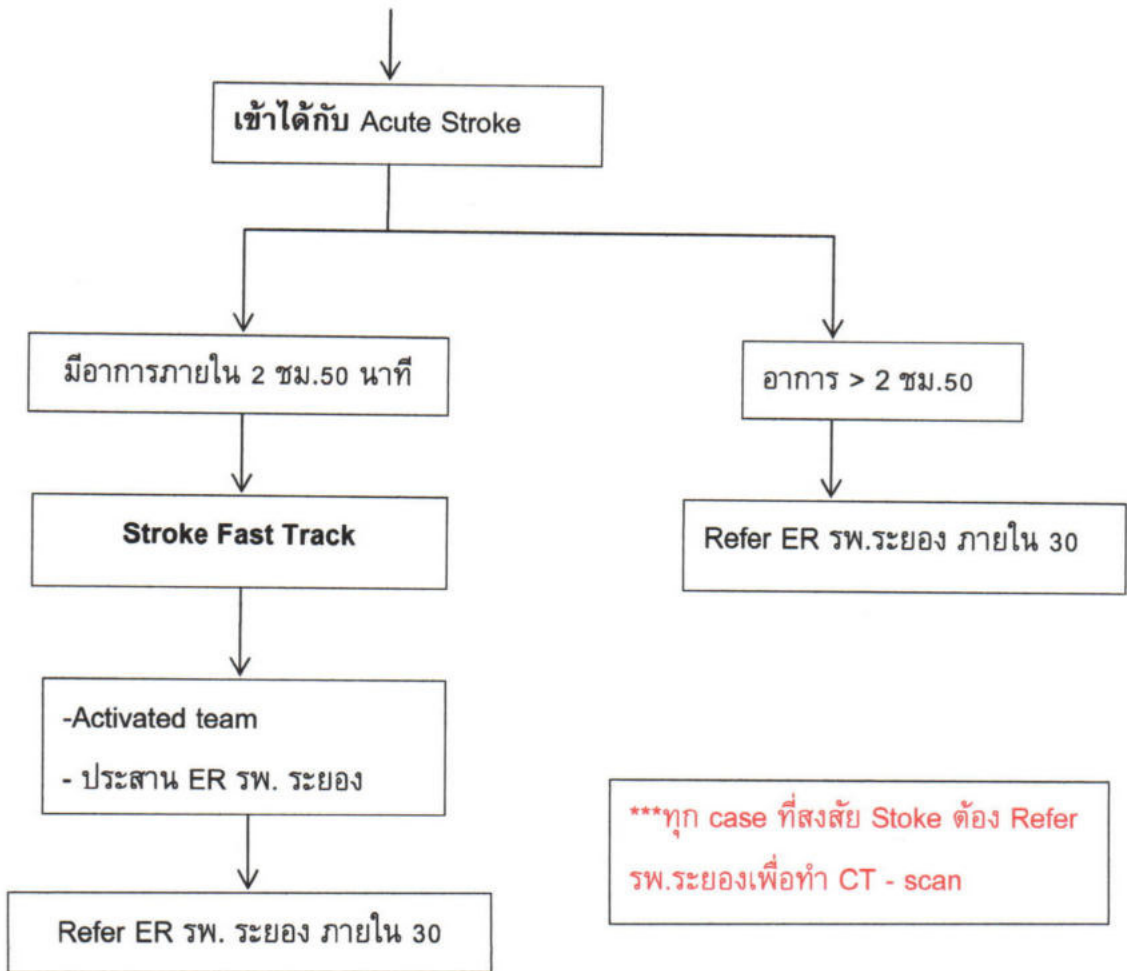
เข้าได้กับ Acute Stroke

มีอาการภายใน 2 ชม.50 นาที

อาการ > 2 ชม.50

Stroke Fast Track

Refer ER รพ.ระยอง ภายใน 30

-Activated team
- ประสาน ER รพ. ระยอง

***ทุก case ที่สงสัย Stoke ต้อง Refer รพ.ระยองเพื่อทำ CT - scan

Refer ER รพ. ระยอง ภายใน 30